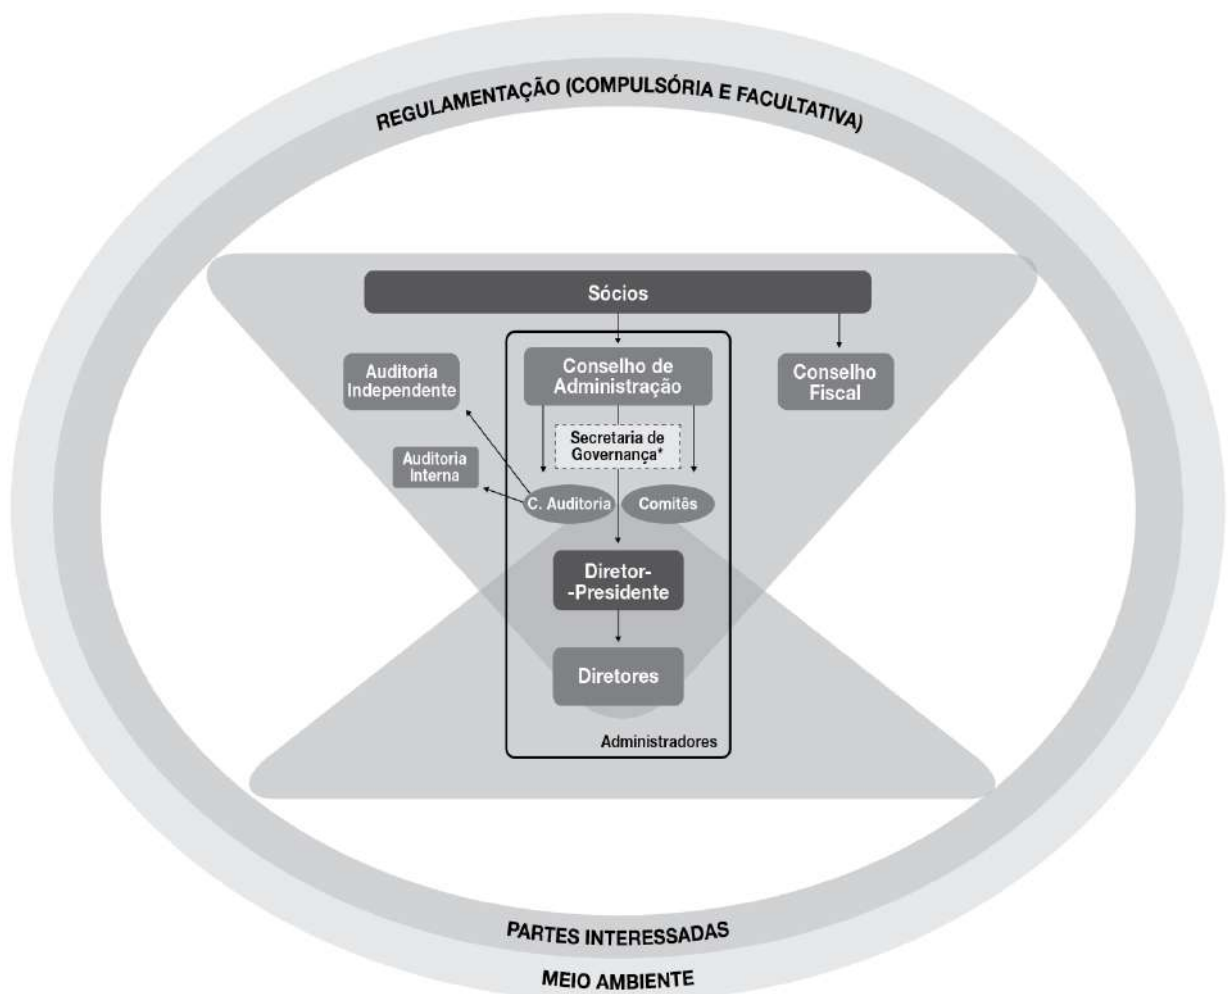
REGULAMENTAÇÃO (COMPULSÓRIA E FACULTATIVA)

Sócios

Auditoria Independente

Conselho de Administração

Conselho Fiscal

Secretaria de Governança*

Auditoria Interna

C. Auditoria

Comitês

Diretor-Presidente

Diretores

Administradores

PARTES INTERESSADAS

MEIO AMBIENTE